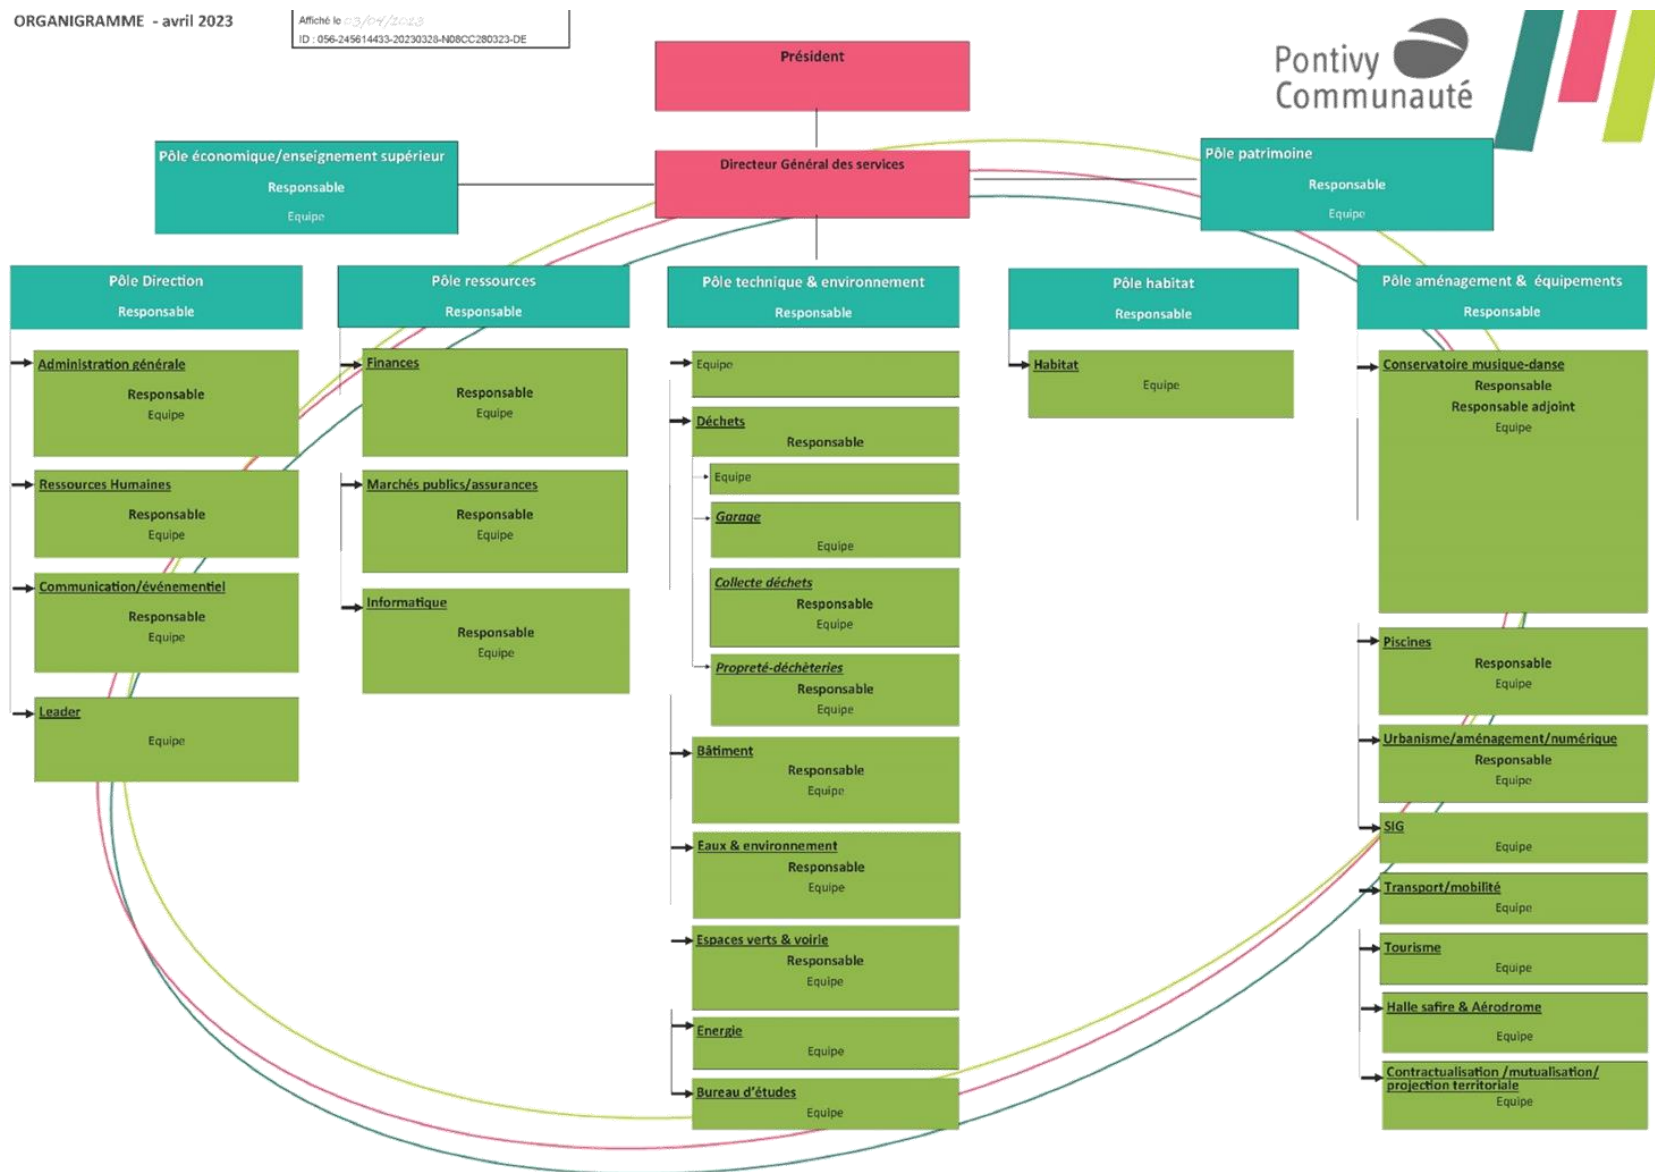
ORGANIGRAMME - avril 2023

Affiché le 03/04/2023
ID : 056-245614433-20230328-N08CC280323-DE

Pontivy Communauté

Président

Directeur Général des services

Pôle économique/enseignement supérieur
Responsable
Equipe

Pôle patrimoine
Responsable
Equipe

Pôle Direction
Responsable

Administration générale
Responsable
Equipe

Ressources Humaines
Responsable
Equipe

Communication/événementiel
Responsable
Equipe

Leader
Equipe

Pôle ressources
Responsable

Finances
Responsable
Equipe

Marchés publics/assurances
Responsable
Equipe

Informatique
Responsable
Equipe

Pôle technique & environnement
Responsable

Equipe

Déchets
Responsable

Equipe

Garage
Equipe

Collecte déchets
Responsable
Equipe

Propreté-déchèteries
Responsable
Equipe

Bâtiment
Responsable
Equipe

Eaux & environnement
Responsable
Equipe

Espaces verts & voirie
Responsable
Equipe

Energie
Equipe

Bureau d'études
Equipe

Pôle habitat
Responsable

Habitat
Equipe

Pôle aménagement & équipements
Responsable

Conservatoire musique-danse
Responsable
Responsable adjoint
Equipe

Piscines
Responsable
Equipe

Urbanisme/aménagement/numérique
Responsable
Equipe

SIG
Equipe

Transport/mobilité
Equipe

Tourisme
Equipe

Halle safire & Aérodrome
Equipe

Contractualisation /mutualisation/ projection territoriale
Equipe